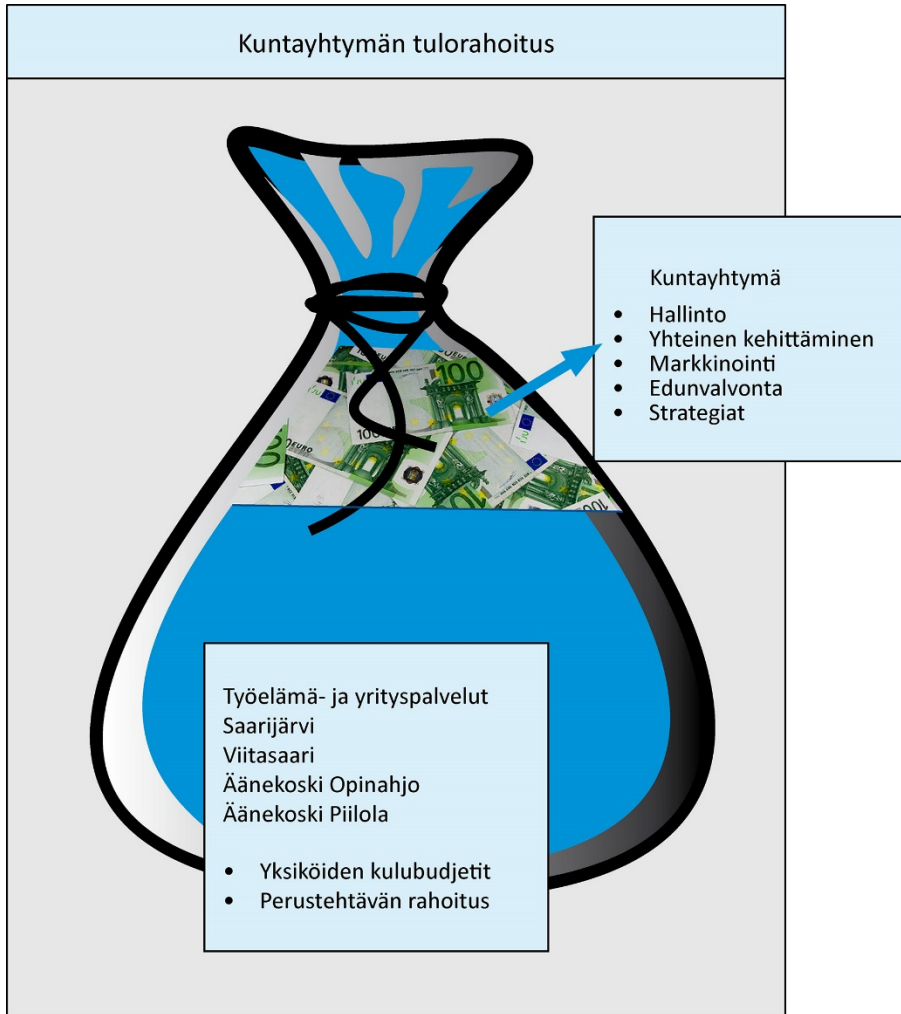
Kuntayhtymän tulorahoitus

Kuntayhtymä

- Hallinto
- Yhteinen kehittäminen
- Markkinointi
- Edunvalvonta
- Strategiat

Työelämä- ja yrityspalvelut
Saarijärvi
Viitasaari
Äänekoski Opinahjo
Äänekoski Piilola

- Yksiköiden kulubudjetit
- Perustehtävän rahoitus